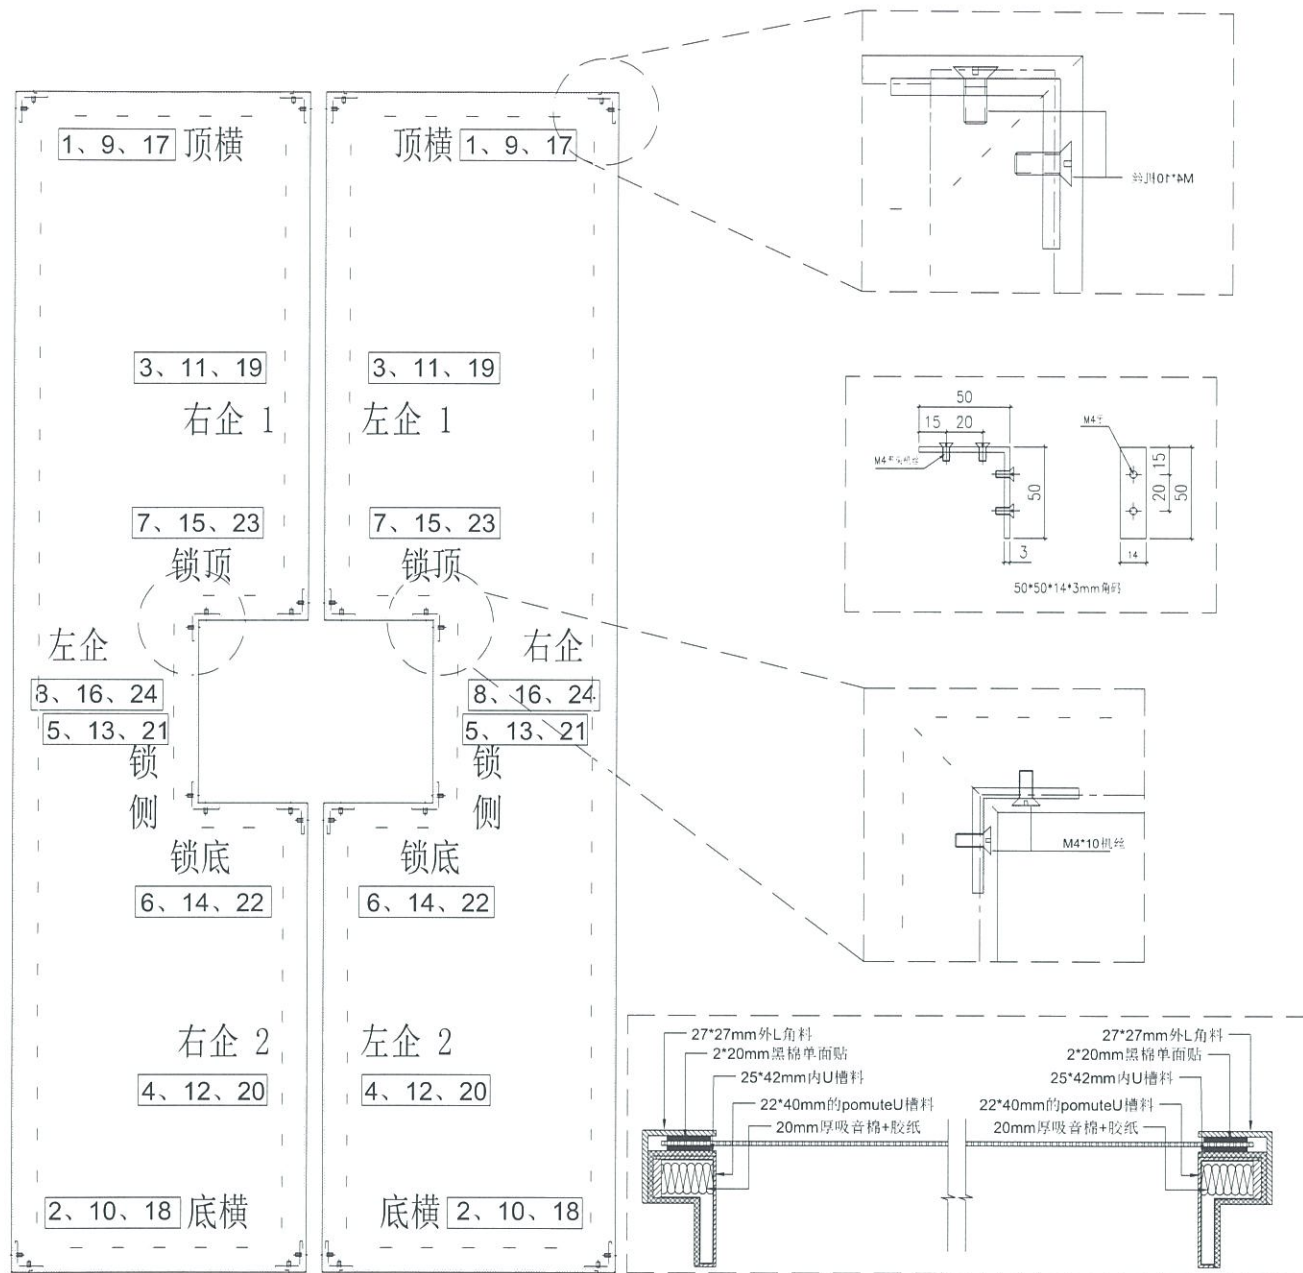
1、9、17 顶横

顶横 1、9、17

M4*10机丝

3、11、19

3、11、19

右企 1

左企 1

50

15 20

M4平头机丝

50

3

M4牙

15

20

50

14

50*50*14*3mm角码

7、15、23

7、15、23

锁顶

锁顶

左企

右企

8、16、24

8、16、24

5、13、21

5、13、21

锁侧

锁侧

M4*10机丝

锁底

锁底

6、14、22

6、14、22

右企 2

左企 2

4、12、20

4、12、20

27*27mm外L角料

2*20mm黑棉单面贴

25*42mm内U槽料

22*40mm的pomuteU槽料

20mm厚吸音棉+胶纸

27*27mm外L角料

2*20mm黑棉单面贴

25*42mm内U槽料

22*40mm的pomuteU槽料

20mm厚吸音棉+胶纸

2、10、18 底横

底横 2、10、18